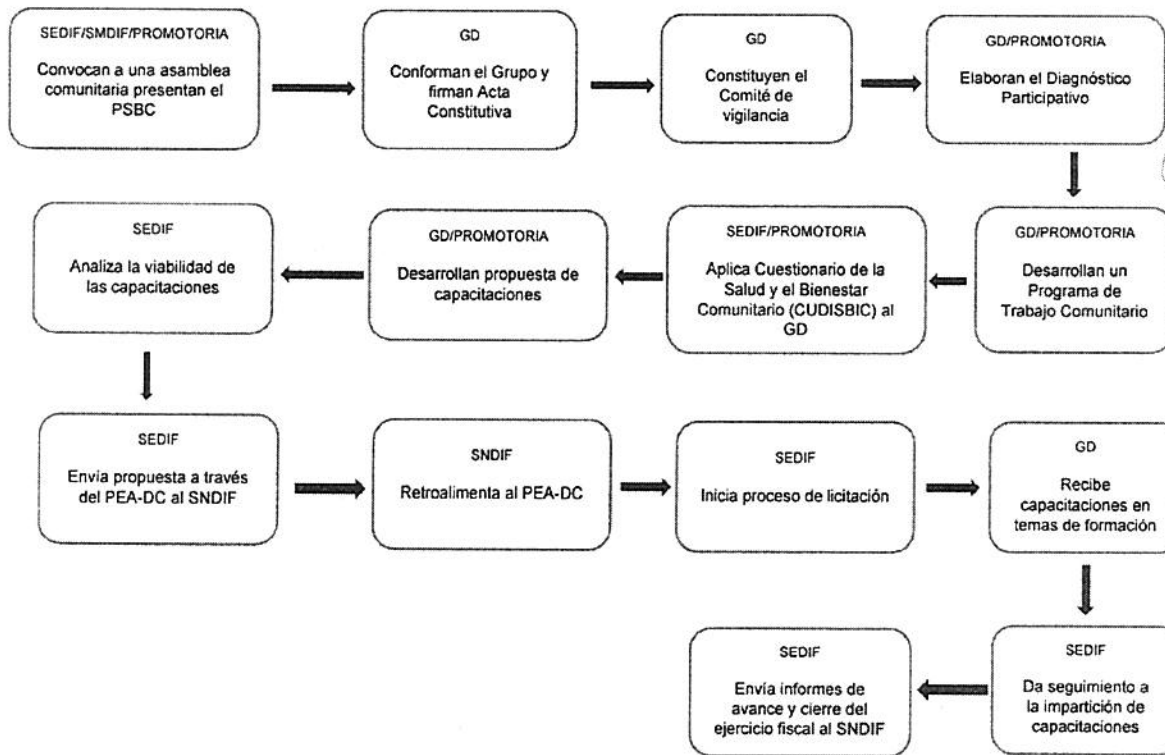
SEDIF/SMDIF/PROMOTORIA

Convocan a una asamblea comunitaria presentan el PSBC

GD

Conforman el Grupo y firman Acta Constitutiva

GD

Constituyen el Comité de vigilancia

GD/PROMOTORIA

Elaboran el Diagnóstico Participativo

GD/PROMOTORIA

Desarrollan un Programa de Trabajo Comunitario

SEDIF/PROMOTORIA

Aplica Cuestionario de la Salud y el Bienestar Comunitario (CUDISBIC) al GD

GD/PROMOTORIA

Desarrollan propuesta de capacitaciones

SEDIF

Analiza la viabilidad de las capacitaciones

SEDIF

Envia propuesta a través del PEA-DC al SNDIF

SNDIF

Retroalimenta al PEA-DC

SEDIF

Inicia proceso de licitación

GD

Recibe capacitaciones en temas de formación

SEDIF

Da seguimiento a la impartición de capacitaciones

SEDIF

Envía informes de avance y cierre del ejercicio fiscal al SNDIF